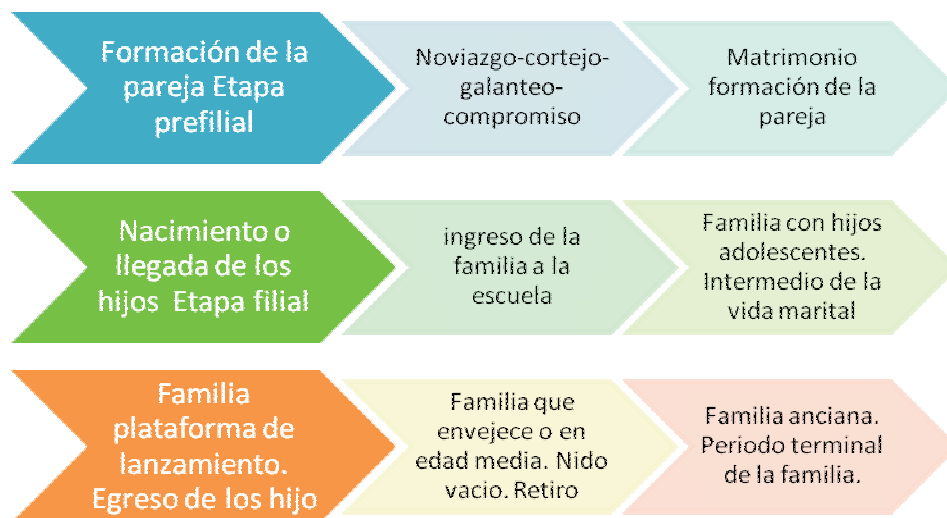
Formación de la pareja Etapa prefilial

Noviazgo-cortejo-galanteo-compromiso

Matrimonio formación de la pareja

Nacimiento o llegada de los hijos Etapa filial

ingreso de la familia a la escuela

Familia con hijos adolescentes. Intermedio de la vida marital

Familia plataforma de lanzamiento. Egreso de los hijo

Familia que envejece o en edad media. Nido vacio. Retiro

Familia anciana. Periodo terminal de la familia.